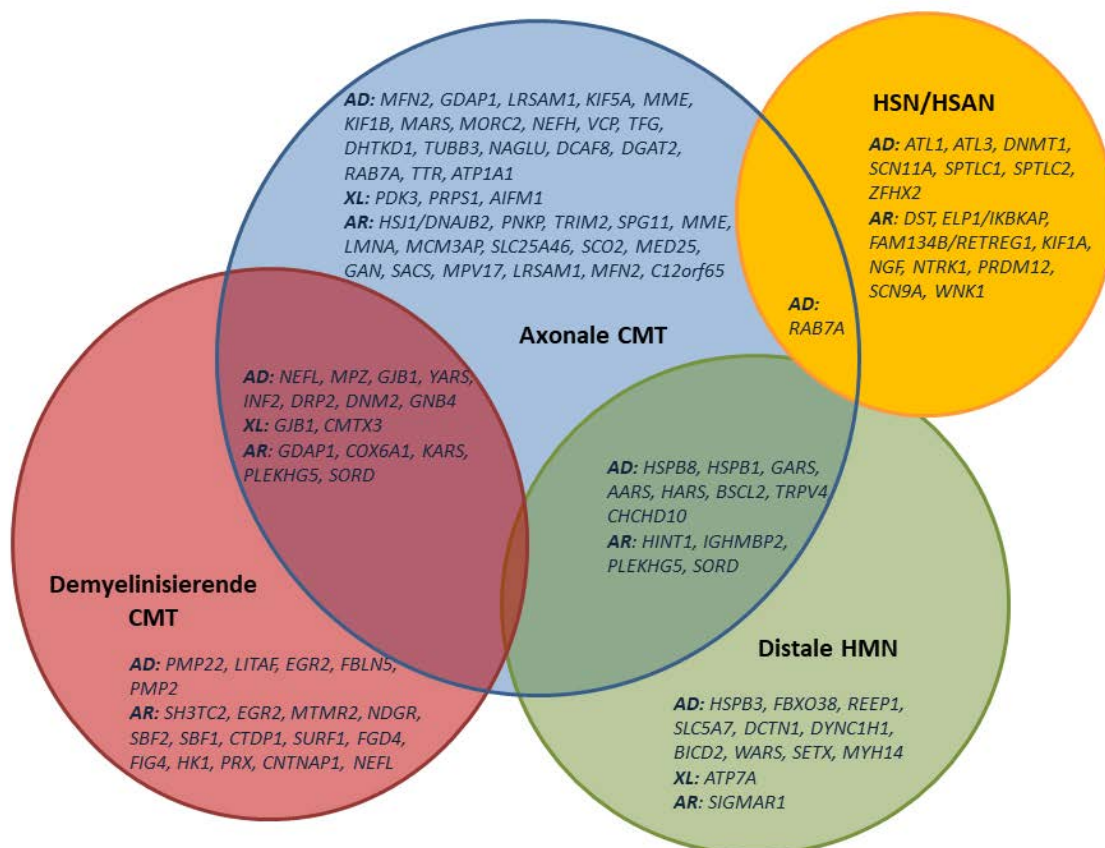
AD: MFN2, GDAP1, LRSAM1, KIF5A, MME, KIF1B, MARS, MORC2, NEFH, VCP, TFG, DHTKD1, TUBB3, NAGLU, DCAF8, DGAT2, RAB7A, TTR, ATP1A1
XL: PDK3, PRPS1, AIFM1
AR: HSJ1/DNAJB2, PNKP, TRIM2, SPG11, MME, LMNA, MCM3AP, SLC25A46, SCO2, MED25, GAN, SACS, MPV17, LRSAM1, MFN2, C12orf65

Axonale CMT

HSN/HSAN

AD: ATL1, ATL3, DNMT1, SCN11A, SPTLC1, SPTLC2, ZFHX2
AR: DST, ELP1/IKBKAP, FAM134B/RETREG1, KIF1A, NGF, NTRK1, PRDM12, SCN9A, WNK1

AD: RAB7A

AD: NEFL, MPZ, GJB1, YARS, INF2, DRP2, DNM2, GNB4
XL: GJB1, CMTX3
AR: GDAP1, COX6A1, KARS, PLEKHG5, SORD

AD: HSPB8, HSPB1, GARS, AARS, HARS, BSCL2, TRPV4 CHCHD10
AR: HINT1, IGHMBP2, PLEKHG5, SORD

Demyelinisierende CMT

AD: PMP22, LITAF, EGR2, FBLN5, PMP2
AR: SH3TC2, EGR2, MTMR2, NDGR, SBF2, SBF1, CTDP1, SURF1, FGD4, FIG4, HK1, PRX, CNTNAP1, NEFL

Distale HMN

AD: HSPB3, FBXO38, REEP1, SLC5A7, DCTN1, DYNC1H1, BICD2, WARS, SETX, MYH14
XL: ATP7A
AR: SIGMAR1